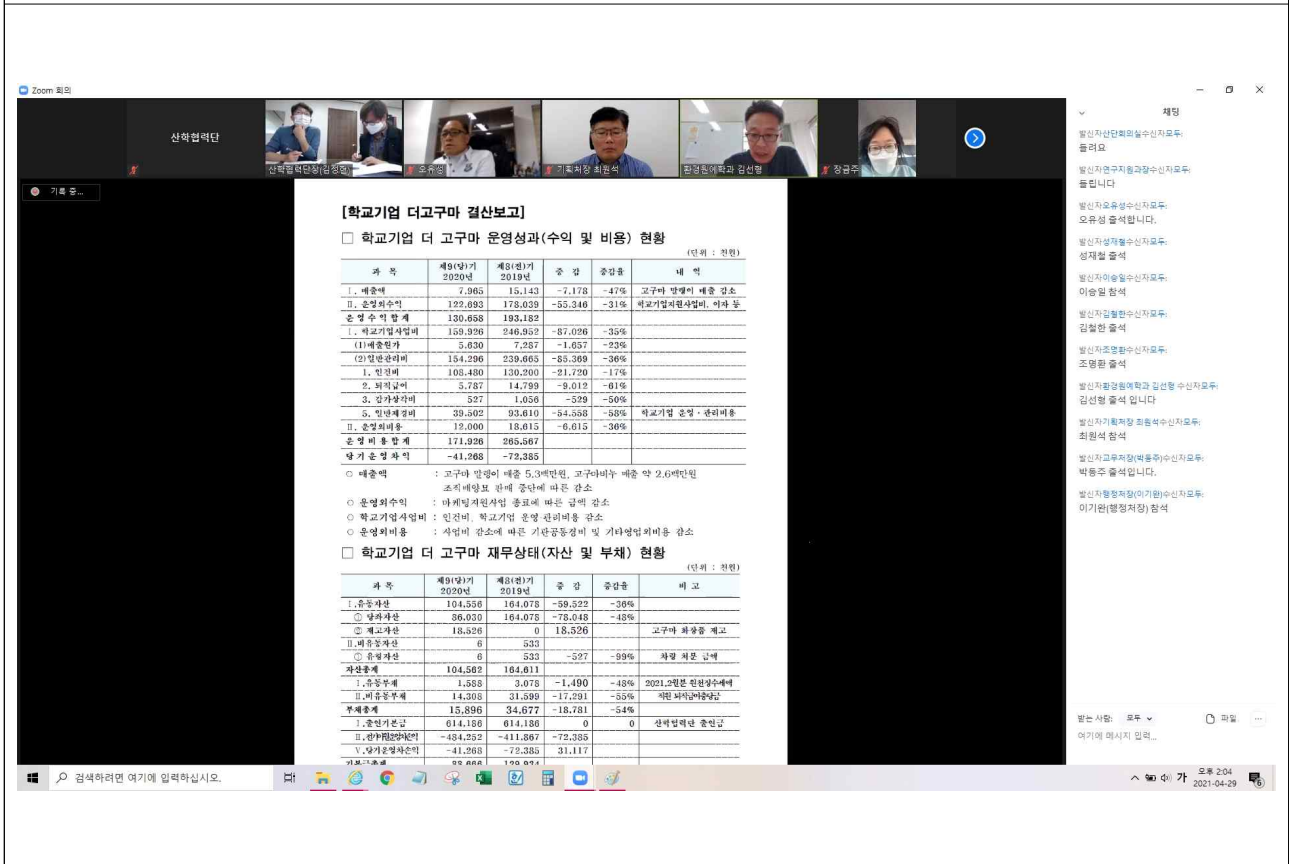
Zoom 회의

산학협력단

산학협력단장(김정태)

오유성

기획처장 최원석

환경원예학과 김선형

장금주

● 기록 중...

[학교기업 더고구마 결산보고]

□ 학교기업 더 고구마 운영성과(수익 및 비용) 현황

(단위 : 천원)

| 과 목 | 제9(당)기 2020년 | 제8(전)기 2019년 | 증 감 | 증감율 | 내 역 |
|---|---|---|---|---|---|
| Ⅰ. 매출액 | 7,965 | 15,143 | -7,178 | -47% | 고구마 말랭이 매출 감소 |
| Ⅱ. 운영외수익 | 122,693 | 178,039 | -55,346 | -31% | 학교기업지원사업비, 이자 등 |
| 운영수익합계 | 130,658 | 193,182 | | | |
| Ⅰ. 학교기업사업비 | 159,926 | 246,952 | -87,026 | -35% | |
| (1)매출원가 | 5,630 | 7,287 | -1,657 | -23% | |
| (2)일반관리비 | 154,296 | 239,665 | -85,369 | -36% | |
| 1. 인건비 | 108,480 | 130,200 | -21,720 | -17% | |
| 2. 퇴직급여 | 5,787 | 14,799 | -9,012 | -61% | |
| 3. 감가상각비 | 527 | 1,056 | -529 | -50% | |
| 5. 일반제경비 | 39,502 | 93,610 | -54,558 | -58% | 학교기업 운영·관리비용 |
| Ⅱ. 운영외비용 | 12,000 | 18,615 | -6,615 | -36% | |
| 운영비용합계 | 171,926 | 265,567 | | | |
| 당기운영차익 | -41,268 | -72,385 | | | |

○ 매출액 : 고구마 말랭이 매출 5.3백만원, 고구마비누 매출 약 2.6백만원 조직배양묘 판매 중단에 따른 감소
○ 운영외수익 : 마케팅지원사업 종료에 따른 금액 감소
○ 학교기업사업비 : 인건비, 학교기업 운영 관리비용 감소
○ 운영외비용 : 사업비 감소에 따른 기관공통경비 및 기타영업외비용 감소

□ 학교기업 더 고구마 재무상태(자산 및 부채) 현황

(단위 : 천원)

| 과 목 | 제9(당)기 2020년 | 제8(전)기 2019년 | 증 감 | 증감율 | 비 고 |
|---|---|---|---|---|---|
| Ⅰ.유동자산 | 104,556 | 164,078 | -59,522 | -36% | |
| ① 당좌자산 | 86,030 | 164,078 | -78,048 | -48% | |
| ② 재고자산 | 18,526 | 0 | 18,526 | | 고구마 화장품 재고 |
| Ⅱ.비유동자산 | 6 | 533 | | | |
| ① 유형자산 | 6 | 533 | -527 | -99% | 차량 처분 금액 |
| 자산총계 | 104,562 | 164,611 | | | |
| Ⅰ.유동부채 | 1,588 | 3,078 | -1,490 | -48% | 2021.2월분 원천징수세액 |
| Ⅱ.비유동부채 | 14,308 | 31,599 | -17,291 | -55% | 직원 퇴직급여충당금 |
| 부채총계 | 15,896 | 34,677 | -18,781 | -54% | |
| Ⅰ.출연기본금 | 614,186 | 614,186 | 0 | 0 | 산학협력단 출연금 |
| Ⅱ.전기이월운영차손익 | -484,252 | -411,867 | -72,385 | | |
| Ⅴ.당기운영차손익 | -41,268 | -72,385 | 31,117 | | |
| 기본금총계 | 88,666 | 129,934 | | | |

채팅

발신자산단회의실수신자모두:
들려요

발신자연구지원과장수신자모두:
들립니다

발신자오유성수신자모두:
오유성 출석합니다.

발신자성재철수신자모두:
성재철 출석

발신자이승일수신자모두:
이승일 참석

발신자김철한수신자모두:
김철한 출석

발신자조명환수신자모두:
조명환 출석

발신자환경원예학과 김선형 수신자모두:
김선형 출석 입니다

발신자기획처장 최원석수신자모두:
최원석 참석

발신자교무처장(박용주)수신자모두:
박용주 출석입니다.

발신자행정처장(이기완)수신자모두:
이기완(행정처장) 참석

받는 사람: 모두
파일
여기에 메시지 입력...

검색하려면 여기에 입력하십시오.

가 오후 2:04 2021-04-29